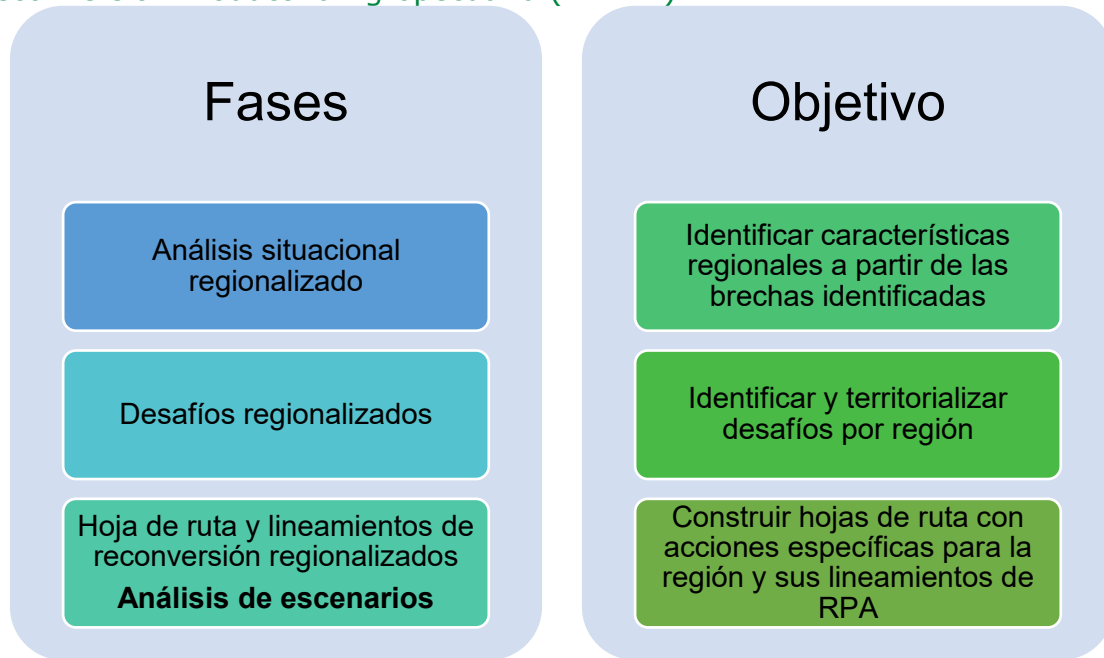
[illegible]

Fases

Análisis situacional regionalizado

Desafíos regionalizados

Hoja de ruta y lineamientos de reconversión regionalizados

**Análisis de escenarios**

Objetivo

Identificar características regionales a partir de las brechas identificadas

Identificar y territorializar desafíos por región

Construir hojas de ruta con acciones específicas para la región y sus lineamientos de RPA